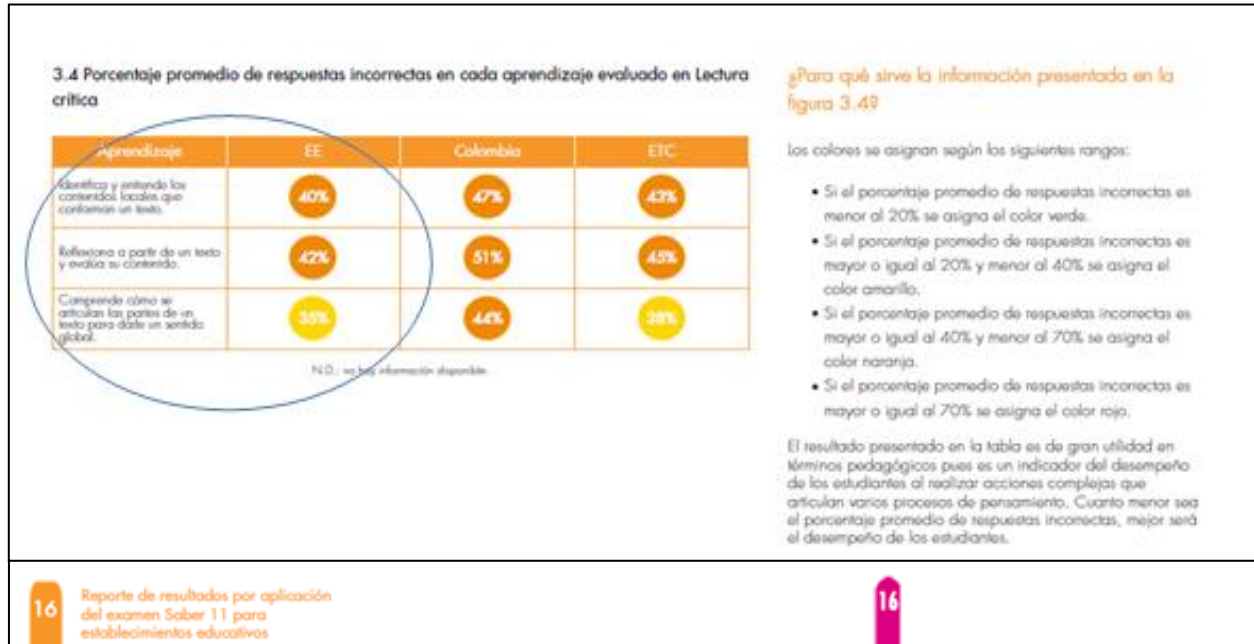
3.4 Porcentaje promedio de respuestas incorrectas en cada aprendizaje evaluado en Lectura crítica

| Aprendizaje | EE | Colombia | ETC |
|---|---|---|---|
| Identifica y entiende los contenidos locales que conforman un texto. | 40% | 47% | 43% |
| Reflexiona a partir de un texto y evalúa su contenido. | 42% | 51% | 45% |
| Comprende cómo se articulan las partes de un texto para darle un sentido global. | 35% | 44% | 38% |

N.D.: no hay información disponible.

¿Para qué sirve la información presentada en la figura 3.4?

Los colores se asignan según los siguientes rangos:

• Si el porcentaje promedio de respuestas incorrectas es menor al 20% se asigna el color verde.
• Si el porcentaje promedio de respuestas incorrectas es mayor o igual al 20% y menor al 40% se asigna el color amarillo.
• Si el porcentaje promedio de respuestas incorrectas es mayor o igual al 40% y menor al 70% se asigna el color naranja.
• Si el porcentaje promedio de respuestas incorrectas es mayor o igual al 70% se asigna el color rojo.

El resultado presentado en la tabla es de gran utilidad en términos pedagógicos pues es un indicador del desempeño de los estudiantes al realizar acciones complejas que articulan varios procesos de pensamiento. Cuanto menor sea el porcentaje promedio de respuestas incorrectas, mejor será el desempeño de los estudiantes.

16 Reporte de resultados por aplicación del examen Saber 11 para establecimientos educativos

16